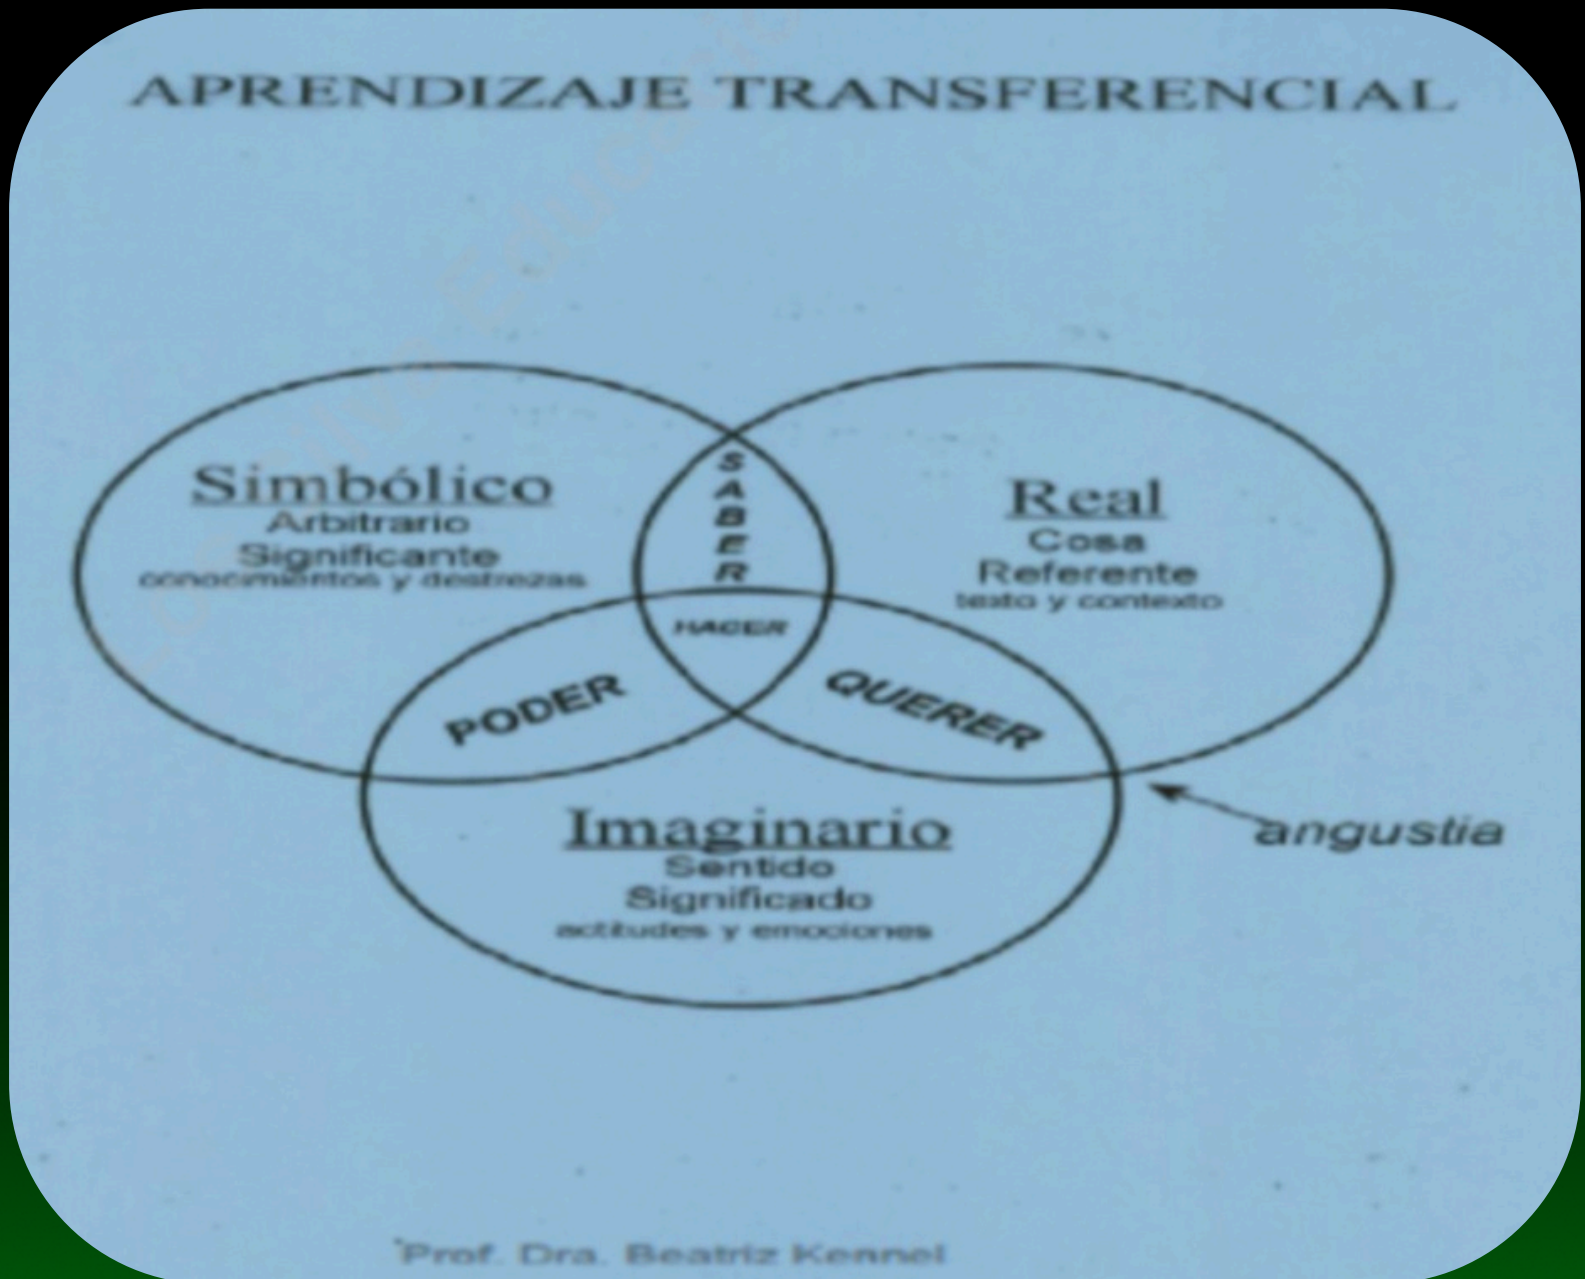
APRENDIZAJE TRANSFERENCIAL

Simbólico
Arbitrario
Significante
conocimientos y destrezas

SABER

Real
Cosa
Referente
texto y contexto

HACER

PODER

QUERER

Imaginario
Sentido
Significado
actitudes y emociones

angustia

Prof. Dra. Beatriz Kennel